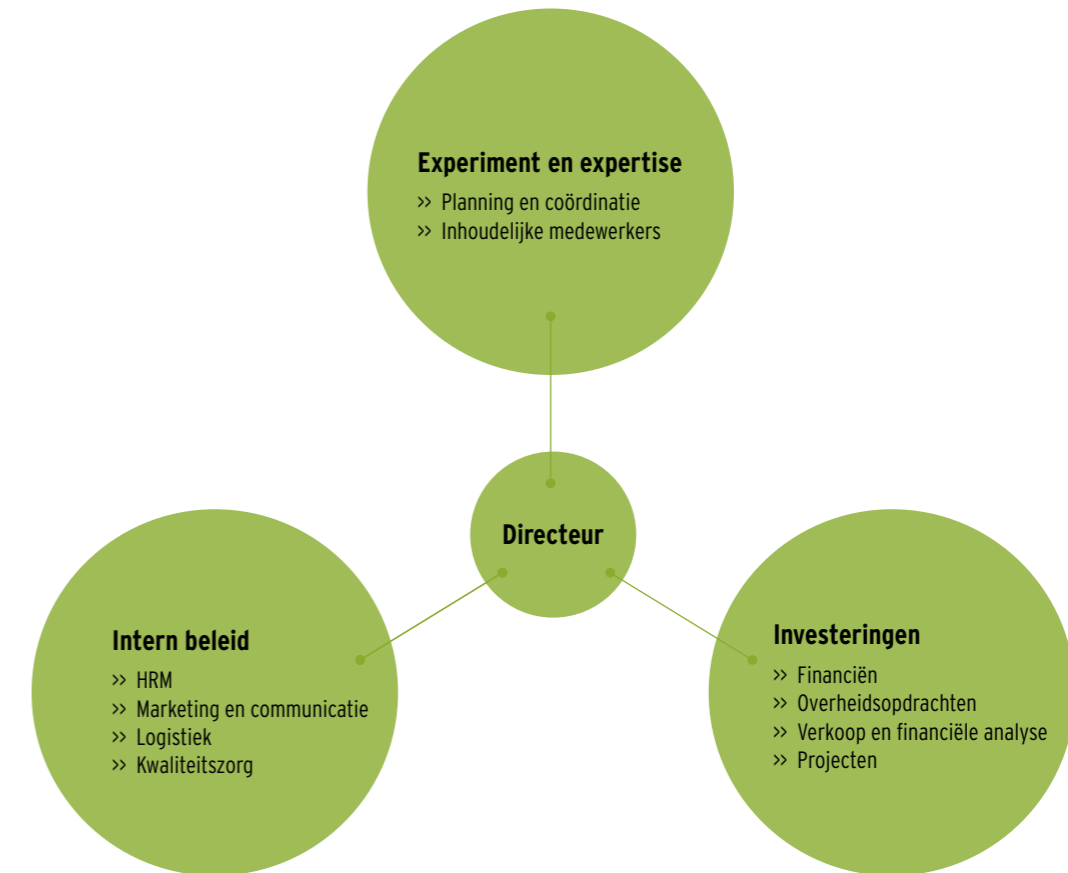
Experiment en expertise
>> Planning en coördinatie
>> Inhoudelijke medewerkers

Directeur

Intern beleid
>> HRM
>> Marketing en communicatie
>> Logistiek
>> Kwaliteitszorg

Investeringen
>> Financiën
>> Overheidsopdrachten
>> Verkoop en financiële analyse
>> Projecten